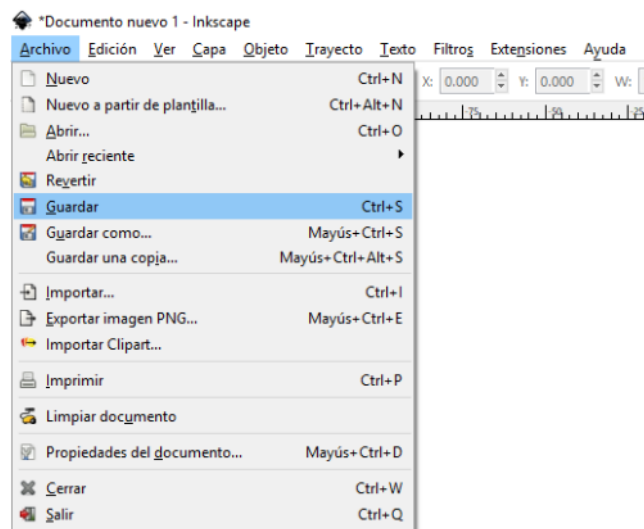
*Documento nuevo 1 - Inkscape

Archivo Edición Ver Capa Objeto Trayecto Texto Filtros Extensiones Ayuda

X: 0.000 Y: 0.000 W:

Nuevo Ctrl+N
Nuevo a partir de plantilla... Ctrl+Alt+N
Abrir... Ctrl+O
Abrir reciente
Revertir
Guardar Ctrl+S
Guardar como... Mayús+Ctrl+S
Guardar una copia... Mayús+Ctrl+Alt+S
Importar... Ctrl+I
Exportar imagen PNG... Mayús+Ctrl+E
Importar Clipart...
Imprimir Ctrl+P
Limpiar documento
Propiedades del documento... Mayús+Ctrl+D
Cerrar Ctrl+W
Salir Ctrl+Q